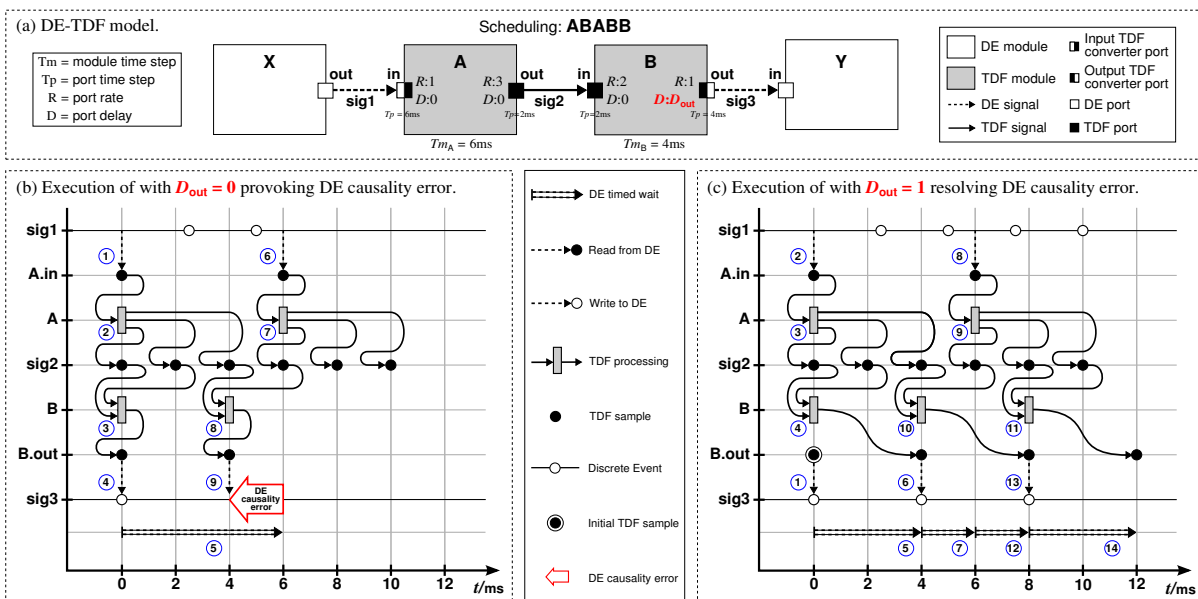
(a) DE-TDF model.

Scheduling: **ABABB**

Tm = module time step
Tp = port time step
R = port rate
D = port delay

X
out
sig1
in
A
R:1
D:0
Tp = 6ms
R:3
D:0
Tp = 2ms
out
$Tm_A$ = 6ms
sig2
in
B
R:2
D:0
Tp = 2ms
R:1
D:$D_{out}$
Tp = 4ms
$Tm_B$ = 4ms
out
sig3
in
Y

DE module
TDF module
DE signal
TDF signal
Input TDF converter port
Output TDF converter port
DE port
TDF port

(b) Execution of with $D_{out} = 0$ provoking DE causality error.

sig1
A.in
A
sig2
B
B.out
sig3
1
2
3
4
5
6
7
8
9
DE causality error
0
2
4
6
8
10
12
t/ms

DE timed wait
Read from DE
Write to DE
TDF processing
TDF sample
Discrete Event
Initial TDF sample
DE causality error

(c) Execution of with $D_{out} = 1$ resolving DE causality error.

sig1
A.in
A
sig2
B
B.out
sig3
1
2
3
4
5
6
7
8
9
10
11
12
13
14
0
2
4
6
8
10
12
t/ms